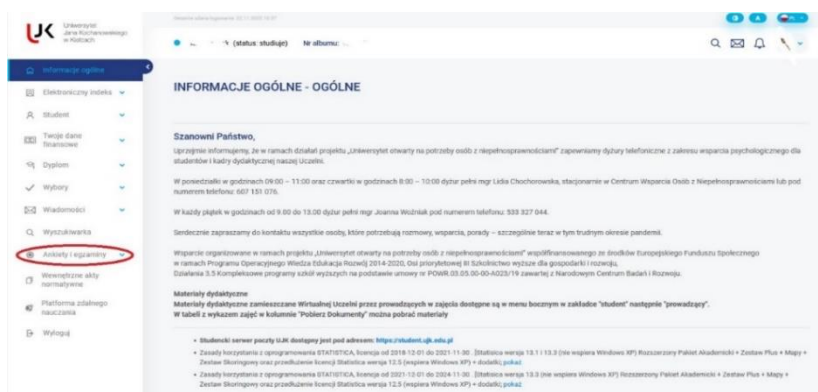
Uniwersytet Jana Kochanowskiego w Kielcach

Informacje ogólne
Elektroniczny indeks
Student
Twoje dane finansowe
Dyplom
Wybory
Wiadomości
Wyszukiwarka
Ankiety i egzaminy
Wewnętrzne akty normatywne
Platforma zdalnego nauczania
Wyloguj

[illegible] (status: studiuje) Nr albumu: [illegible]

INFORMACJE OGÓLNE - OGÓLNE

Szanowni Państwo,

Uprzejmie informujemy, że w ramach działań projektu „Uniwersytet otwarty na potrzeby osób z niepełnosprawnościami" zapewniamy dyżury telefoniczne z zakresu wsparcia psychologicznego dla studentów i kadry dydaktycznej naszej Uczelni.

W poniedziałki w godzinach 09:00 – 11:00 oraz czwartki w godzinach 8:00 – 10:00 dyżur pełni mgr Lidia Chochorowska, stacjonarnie w Centrum Wsparcia Osób z Niepełnosprawnościami lub pod numerem telefonu: 607 151 076.

W każdy piątek w godzinach od 9.00 do 13.00 dyżur pełni mgr Joanna Woźniak pod numerem telefonu: 533 327 044.

Serdecznie zapraszamy do kontaktu wszystkie osoby, które potrzebują rozmowy, wsparcia, porady – szczególnie teraz w tym trudnym okresie pandemii.

Wsparcie organizowane w ramach projektu „Uniwersytet otwarty na potrzeby osób z niepełnosprawnościami" współfinansowanego ze środków Europejskiego Funduszu Społecznego w ramach Programu Operacyjnego Wiedza Edukacja Rozwój 2014-2020, Oś priorytetowej III Szkolnictwo wyższe dla gospodarki i rozwoju, Działania 3.5 Kompleksowe programy szkół wyższych na podstawie umowy nr POWR.03.05.00-00-A023/19 zawartej z Narodowym Centrum Badań i Rozwoju.

Materiały dydaktyczne
Materiały dydaktyczne zamieszczane Wirtualnej Uczelni przez prowadzących w zajęcia dostępne są w menu bocznym w zakładce "student" następnie "prowadzący".
W tabeli z wykazem zajęć w kolumnie "Pobierz Dokumenty" można pobrać materiały

• Studencki serwer poczty UJK dostępny jest pod adresem: https://student.ujk.edu.pl
• Zasady korzystania z oprogramowania STATISTICA, licencja od 2018-12-01 do 2021-11-30 . (Statistica wersja 13.1 i 13.3 (nie wspiera Windows XP) Rozszerzony Pakiet Akademicki + Zestaw Plus + Mapy + Zestaw Skoringowy oraz przedłużenie licencji Statistica wersja 12.5 (wspiera Windows XP) + dodatki; pokaż
• Zasady korzystania z oprogramowania STATISTICA, licencja od 2021-12-01 do 2024-11-30 . (Statistica wersja 13.3 (nie wspiera Windows XP) Rozszerzony Pakiet Akademicki + Zestaw Plus + Mapy + Zestaw Skoringowy oraz przedłużenie licencji Statistica wersja 12.5 (wspiera Windows XP) + dodatki; pokaż